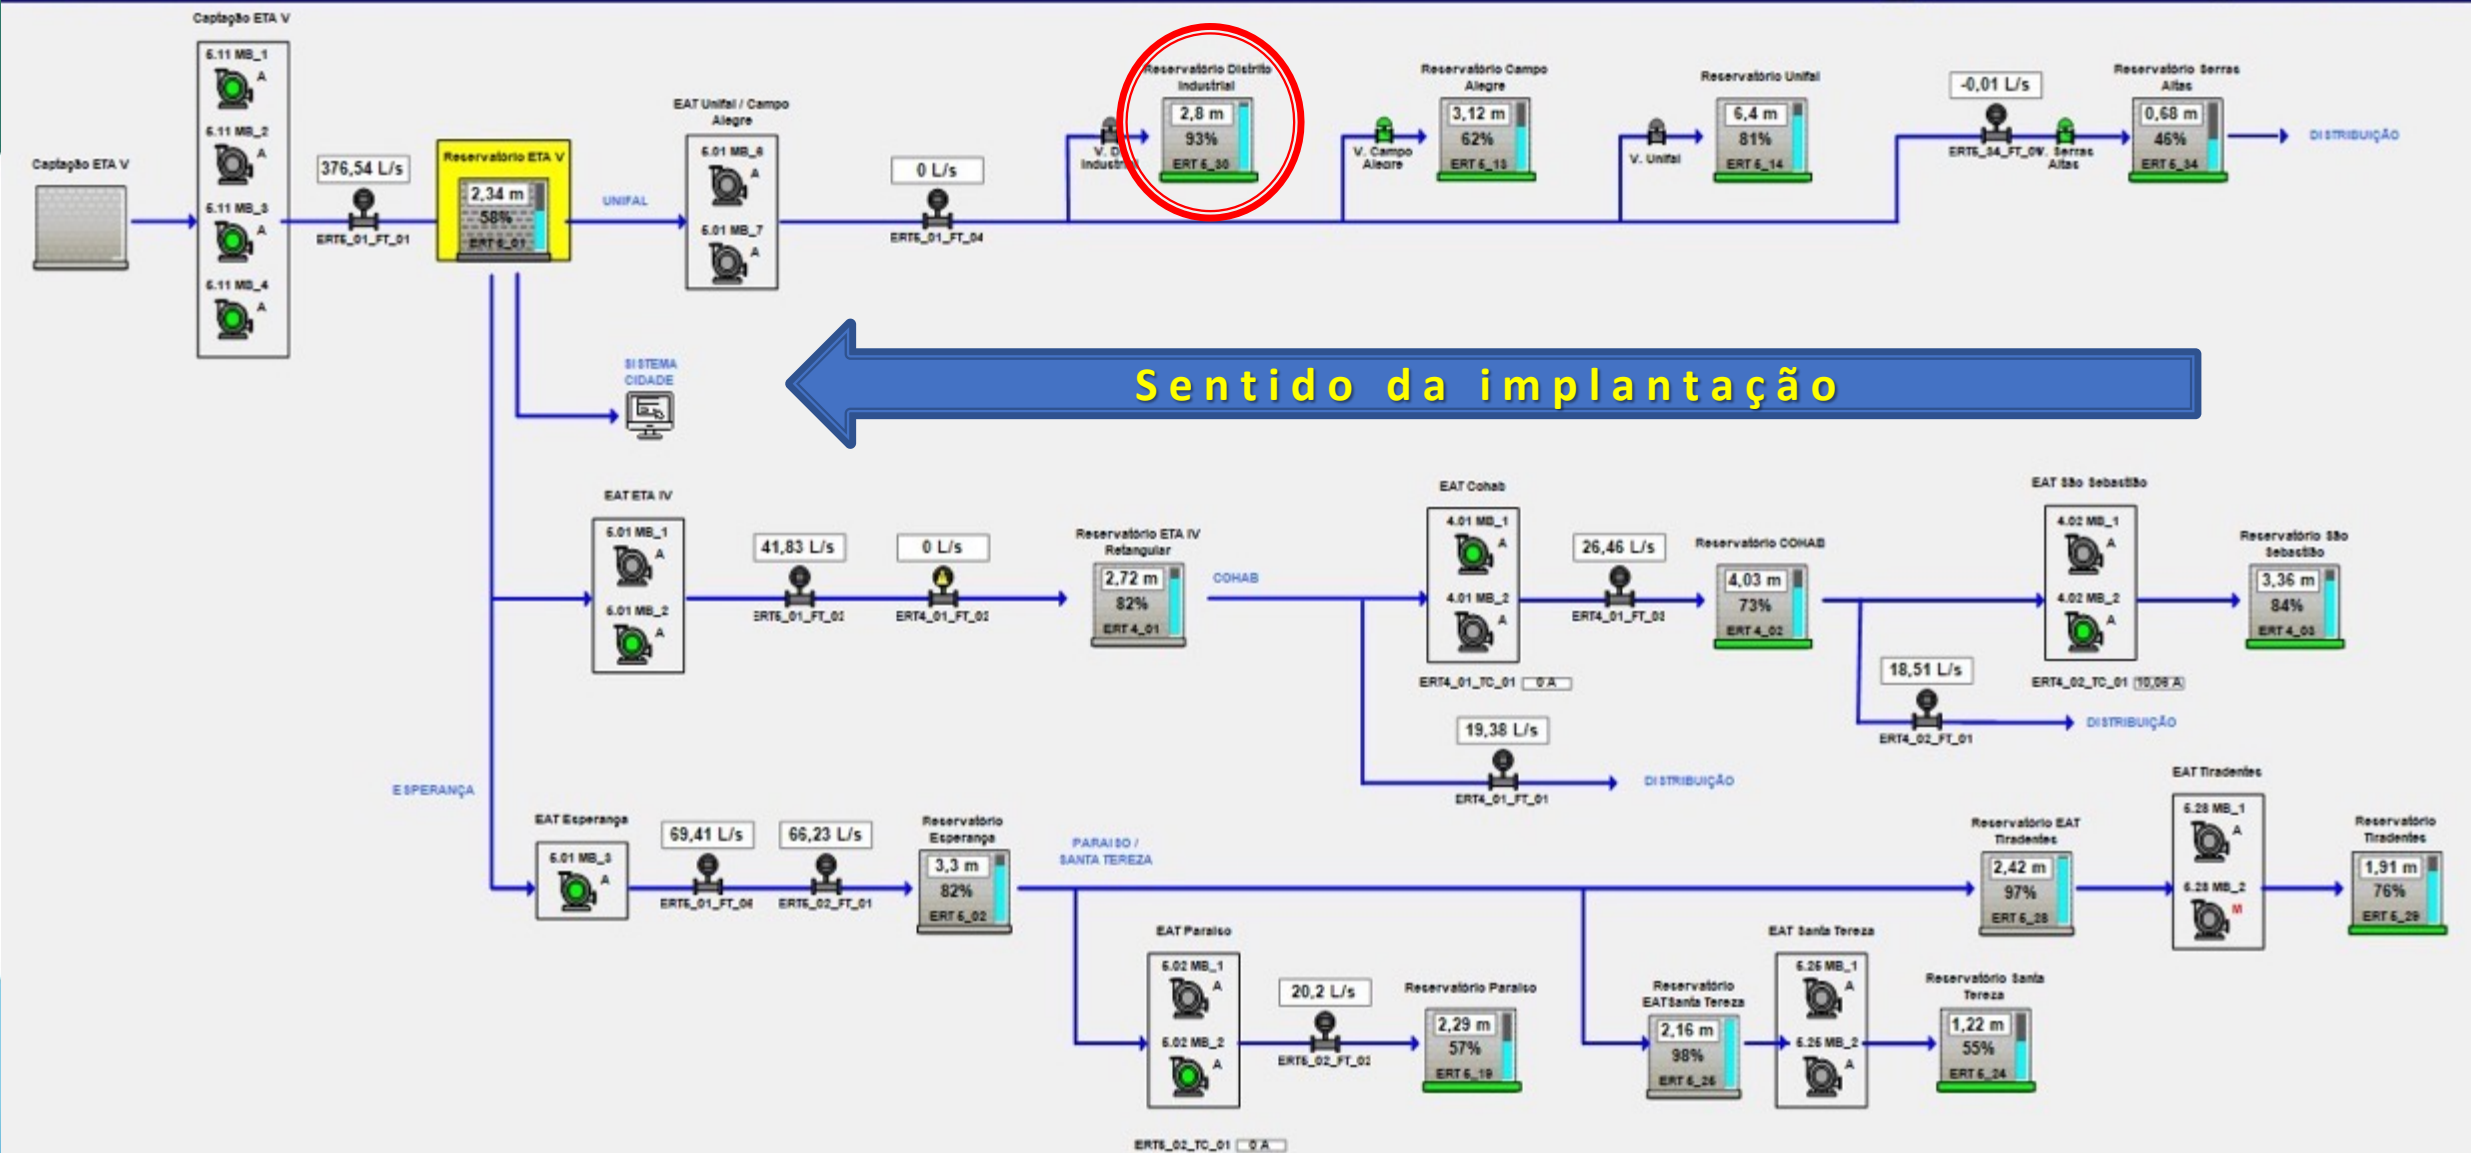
Captação ETA V

6.11 MB_1
A
6.11 MB_2
A
6.11 MB_3
A
6.11 MB_4
A

Captação ETA V

376,54 L/s
ERT5_01_FT_01

Reservatório ETA V
2,34 m
58%
ERT 5_01

UNIFAL

EAT Unifal / Campo Alegre
5.01 MB_6
A
5.01 MB_7
A

0 L/s
ERT5_01_FT_04

V. D. Industr

Reservatório Distrito Industrial
2,8 m
93%
ERT 5_30

V. Campo Alegre

Reservatório Campo Alegre
3,12 m
62%
ERT 5_13

V. Unifal

Reservatório Unifal
6,4 m
81%
ERT 5_14

-0,01 L/s
ERT5_34_FT_01

V. Serras Altas

Reservatório Serras Altas
0,68 m
46%
ERT 5_34

DISTRIBUIÇÃO

SISTEMA CIDADE

Sentido da implantação

EAT ETA IV
5.01 MB_1
A
5.01 MB_2
A

41,83 L/s
ERT5_01_FT_02

0 L/s
ERT4_01_FT_02

Reservatório ETA IV Retangular
2,72 m
82%
ERT 4_01

COHAB

EAT Cohab
4.01 MB_1
A
4.01 MB_2
A
ERT4_01_TC_01 0 A

26,46 L/s
ERT4_01_FT_03

Reservatório COHAB
4,03 m
73%
ERT 4_02

19,38 L/s
ERT4_01_FT_01

DISTRIBUIÇÃO

18,51 L/s
ERT4_02_FT_01

DISTRIBUIÇÃO

EAT São Sebastião
4.02 MB_1
A
4.02 MB_2
A
ERT4_02_TC_01 10,06 A

Reservatório São Sebastião
3,36 m
84%
ERT 4_03

ESPERANÇA

EAT Esperança
5.01 MB_3
A

69,41 L/s
ERT5_01_FT_06

66,23 L/s
ERT5_02_FT_01

Reservatório Esperança
3,3 m
82%
ERT 5_02

PARAISO / SANTA TEREZA

EAT Paraiso
5.02 MB_1
A
5.02 MB_2
A
ERT5_02_TC_01 0 A

20,2 L/s
ERT5_02_FT_02

Reservatório Paraiso
2,29 m
57%
ERT 5_19

Reservatório EATSanta Tereza
2,16 m
98%
ERT 5_26

EAT Santa Tereza
5.26 MB_1
A
5.26 MB_2
A

Reservatório Santa Tereza
1,22 m
55%
ERT 5_24

Reservatório EAT Tiradentes
2,42 m
97%
ERT 5_28

EAT Tiradentes
5.28 MB_1
A
5.28 MB_2
M

Reservatório Tiradentes
1,91 m
76%
ERT 5_29